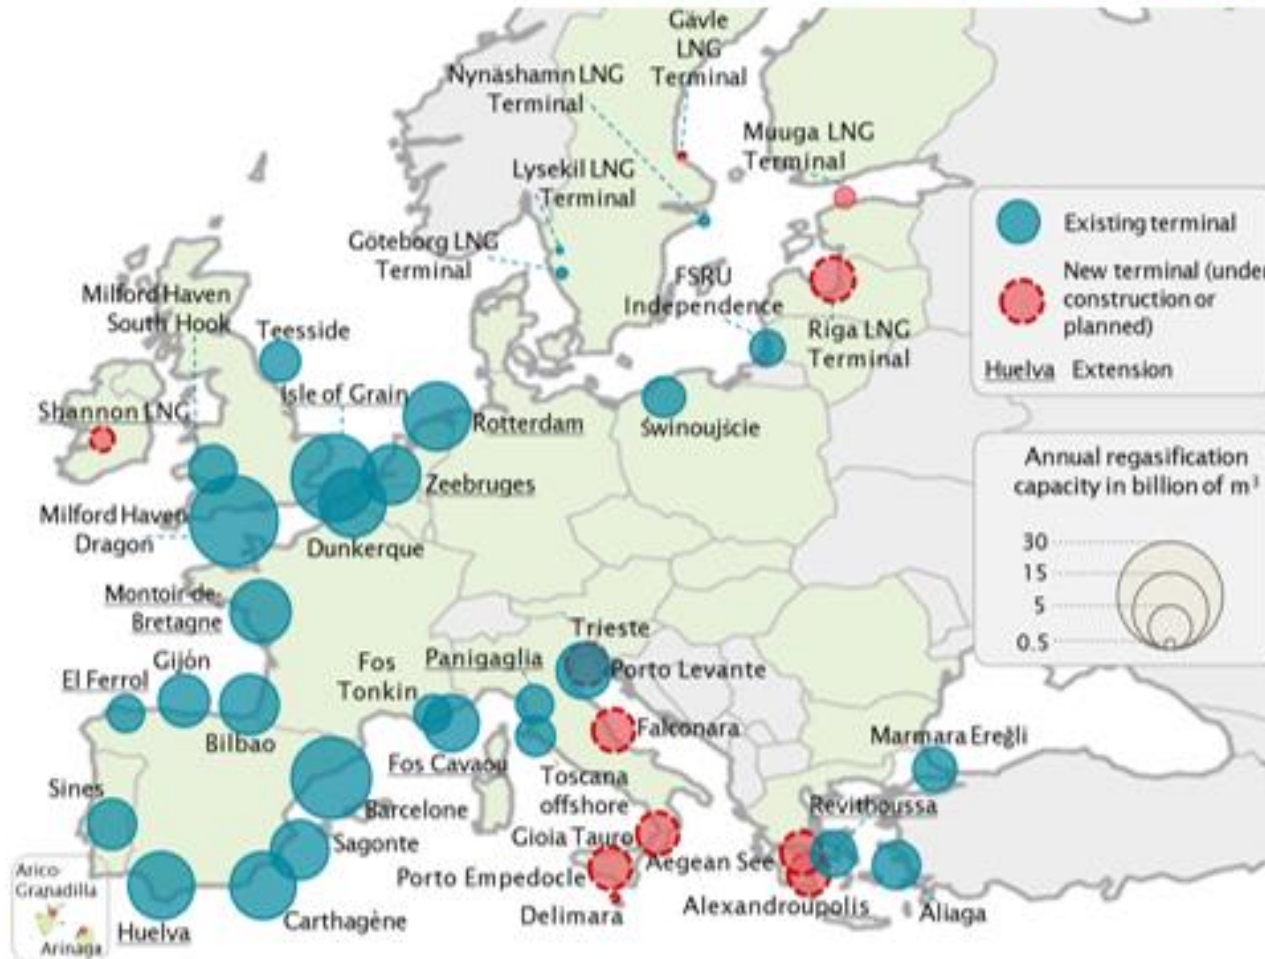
Gävle LNG Terminal

Nynäshamn LNG Terminal

Muuga LNG Terminal

Lysekil LNG Terminal

Göteborg LNG Terminal

FSRU Independence

Riga LNG Terminal

Existing terminal

New terminal (under construction or planned)

Huelva Extension

Milford Haven South Hook

Teesside

Isle of Grain

Rotterdam

Świnoujście

Shannon LNG

Zeebruges

Annual regasification capacity in billion of m³

Milford Haven Dragon

Dunkerque

30
15
5
0.5

Montoir-de-Bretagne

Trieste

Gijón

Fos Tonkin

Panigaglia

Porto Levante

El Ferrol

Bilbao

Falconara

Marmara Ereğli

Fos Cavaou

Toscana offshore

Sines

Barcelone

Revithoussa

Sagonte

Gioia Tauro

Aegean See

Porto Empedocle

Alexandroupolis

Arico-Granadilla

Arinaga

Huelva

Carthagène

Delimara

Aliaga